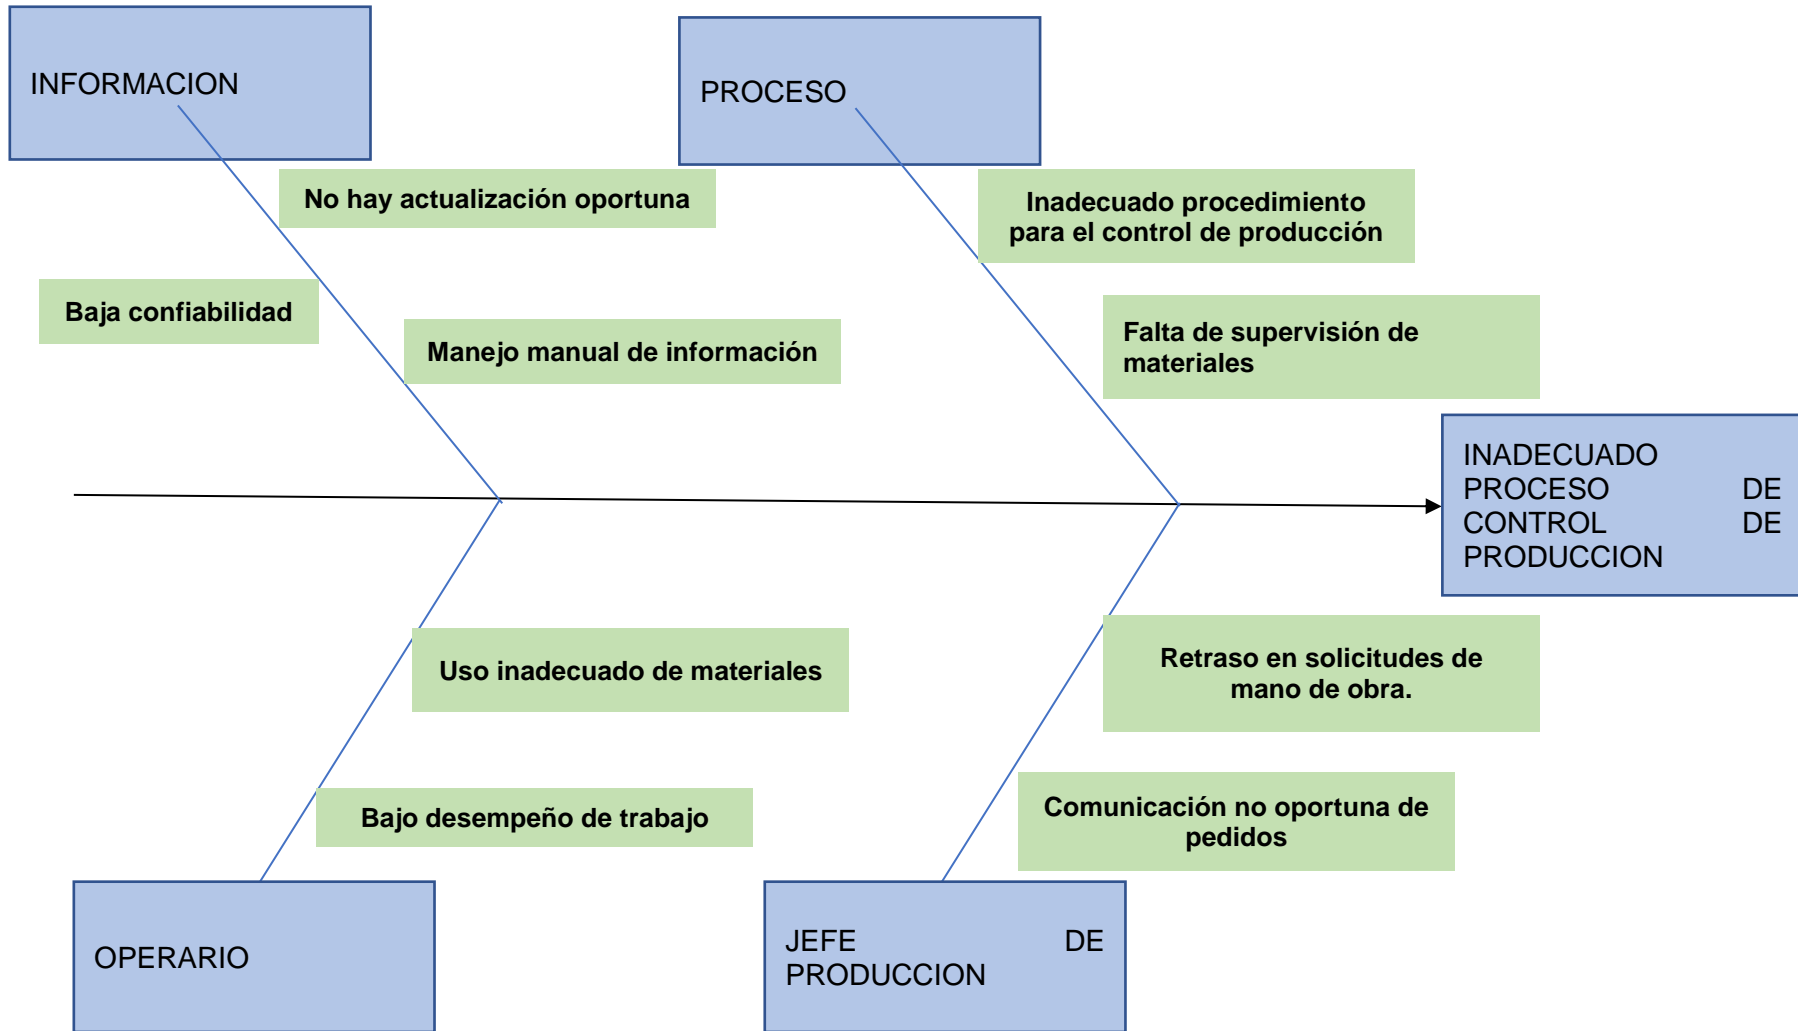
INFORMACION

PROCESO

No hay actualización oportuna

Inadecuado procedimiento para el control de producción

Baja confiabilidad

Manejo manual de información

Falta de supervisión de materiales

INADECUADO PROCESO DE CONTROL DE PRODUCCION

Uso inadecuado de materiales

Retraso en solicitudes de mano de obra.

Bajo desempeño de trabajo

Comunicación no oportuna de pedidos

OPERARIO

JEFE DE PRODUCCION